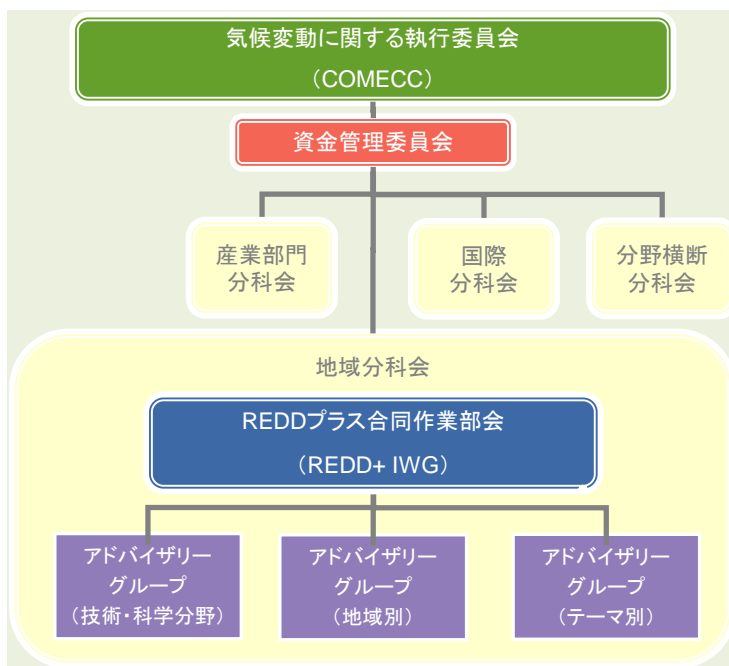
気候変動に関する執行委員会
（COMECC）

資金管理委員会

産業部門
分科会

国際
分科会

分野横断
分科会

地域分科会

REDDプラス合同作業部会
（REDD+ IWG）

アドバイザリー
グループ
（技術・科学分野）

アドバイザリー
グループ
（地域別）

アドバイザリー
グループ
（テーマ別）